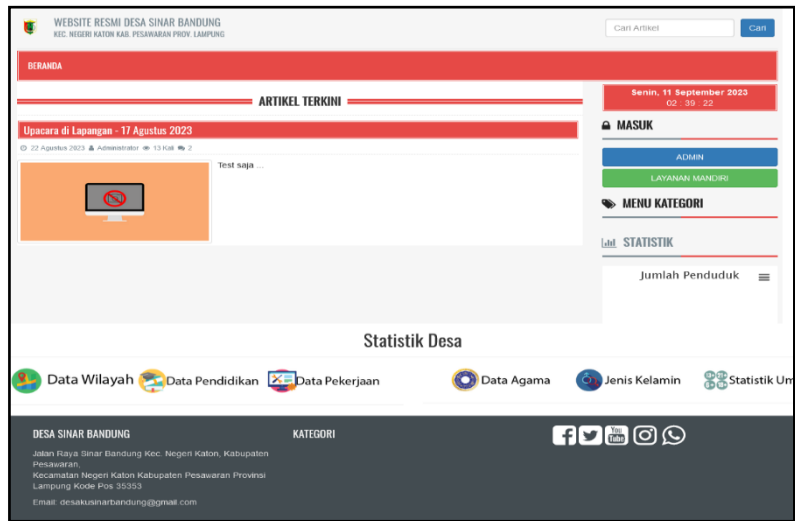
WEBSITE RESMI DESA SINAR BANDUNG
KEC. NEGERI KATON KAB. PESAWARAN PROV. LAMPUNG

Cari Artikel
Cari

BERANDA

ARTIKEL TERKINI

Senin, 11 September 2023
02 : 39 : 22

Upacara di Lapangan - 17 Agustus 2023

22 Agustus 2023 Administrator 13 Kali 2

Test saja ...

MASUK

ADMIN

LAYANAN MANDIRI

MENU KATEGORI

STATISTIK

Jumlah Penduduk

Statistik Desa

Data Wilayah
Data Pendidikan
Data Pekerjaan
Data Agama
Jenis Kelamin
Statistik Um

DESA SINAR BANDUNG

Jalan Raya Sinar Bandung Kec. Negeri Katon, Kabupaten Pesawaran,
Kecamatan Negeri Katon Kabupaten Pesawaran Provinsi Lampung Kode Pos 35353

Email: desakusinarbandung@gmail.com

KATEGORI